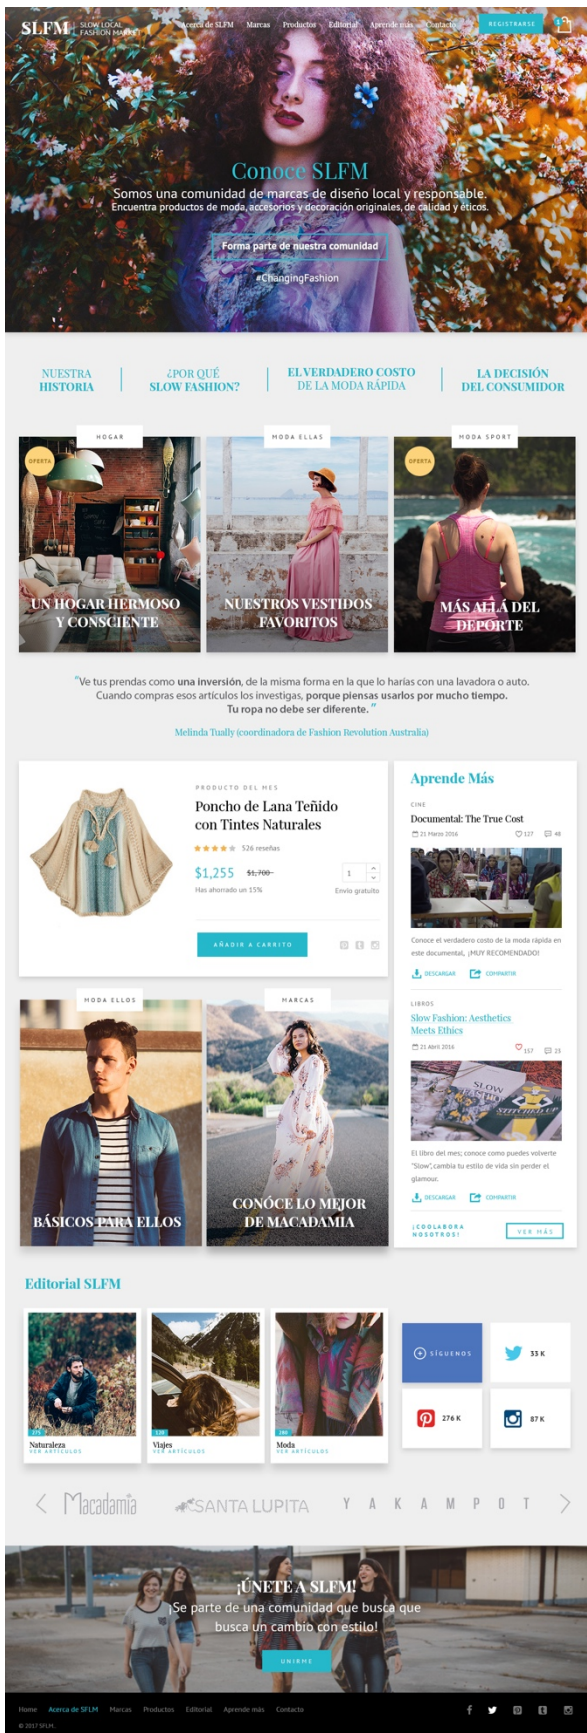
SLFM | SLOW LOCAL FASHION MARKET

Acerca de SLFM Marcas Productos Editorial Aprende más Contacto REGISTRARSE

Conoce SLFM

Somos una comunidad de marcas de diseño local y responsable.
Encuentra productos de moda, accesorios y decoración originales, de calidad y éticos.

Forma parte de nuestra comunidad

#ChangingFashion

NUESTRA HISTORIA

¿POR QUÉ SLOW FASHION?

EL VERDADERO COSTO DE LA MODA RÁPIDA

LA DECISIÓN DEL CONSUMIDOR

HOGAR
OFERTA
UN HOGAR HERMOSO Y CONSCIENTE

MODA ELLAS
NUESTROS VESTIDOS FAVORITOS

MODA SPORT
OFERTA
MÁS ALLÁ DEL DEPORTE

"Ve tus prendas como una inversión, de la misma forma en la que lo harías con una lavadora o auto. Cuando compras esos artículos los investigas, porque piensas usarlos por mucho tiempo. Tu ropa no debe ser diferente."

Melinda Tually (coordinadora de Fashion Revolution Australia)

PRODUCTO DEL MES
Poncho de Lana Teñido con Tintes Naturales
526 reseñas
$1,255 $1,700
Has ahorrado un 15%
1
Envío gratuito
AÑADIR A CARRITO

Aprende Más

CINE
Documental: The True Cost
21 Marzo 2016 127 48
Conoce el verdadero costo de la moda rápida en este documental, ¡MUY RECOMENDADO!
DESCARGAR COMPARTIR

LIBROS
Slow Fashion: Aesthetics Meets Ethics
21 Abril 2016 157 25
El libro del mes; conoce como puedes volverte "Slow", cambia tu estilo de vida sin perder el glamour.
DESCARGAR COMPARTIR

¡COOLABORA NOSOTROS!
VER MÁS

MODA ELLOS
BÁSICOS PARA ELLOS

MARCAS
CONÓCE LO MEJOR DE MACADAMIA

Editorial SLFM

275
Naturaleza
VER ARTÍCULOS

120
Viajes
VER ARTÍCULOS

380
Moda
VER ARTÍCULOS

SÍGUENOS
33 K
276 K
87 K

Macadamia SANTA LUPITA Y A K A M P O T

¡ÚNETE A SLFM!
Se parte de una comunidad que busca que busca un cambio con estilo!
UNIRME

Home Acerca de SLFM Marcas Productos Editorial Aprende más Contacto
© 2017 SFLM.